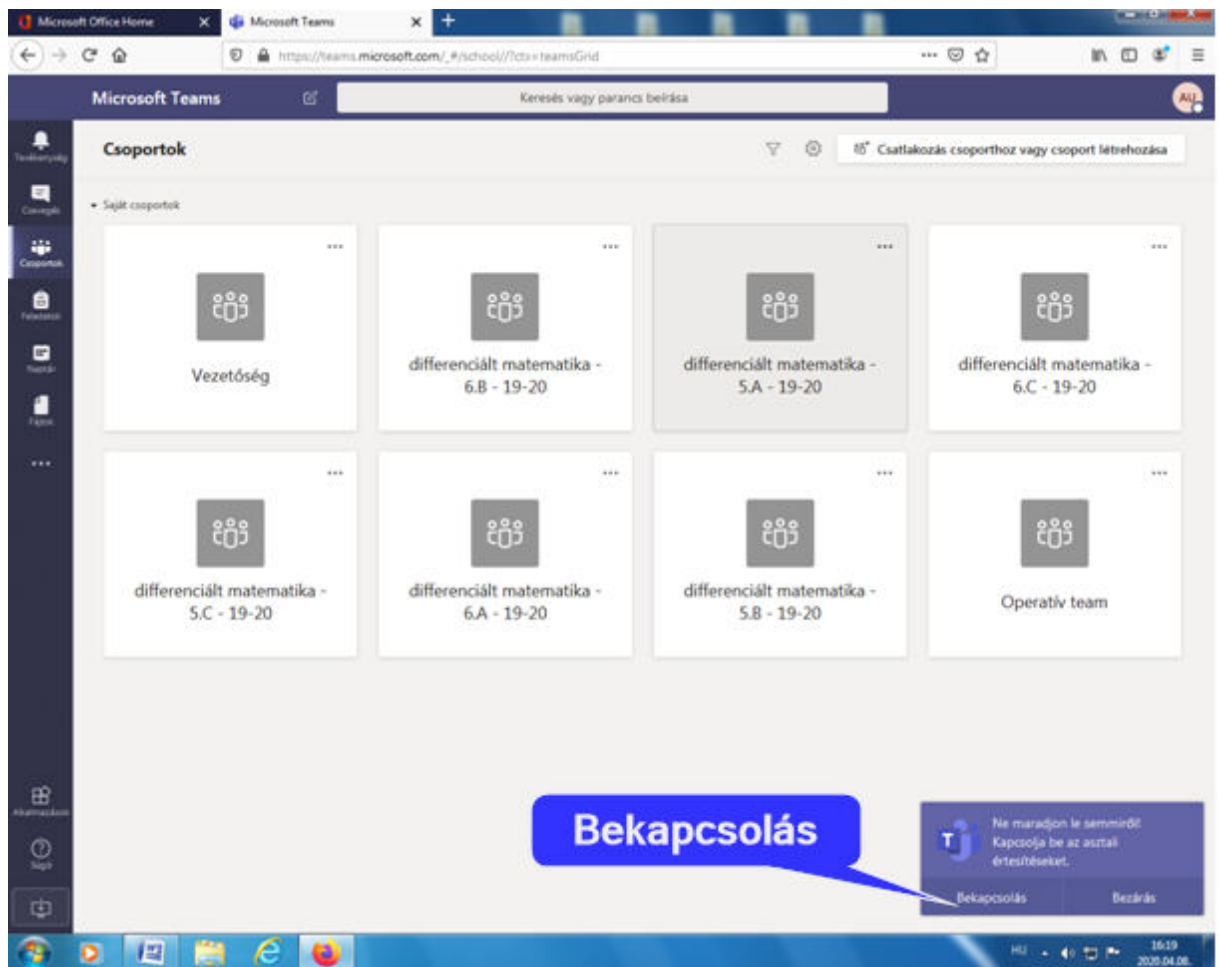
Microsoft Office Home
Microsoft Teams
https://teams.microsoft.com/_#/school//?ctx=teamsGrid

Microsoft Teams
Keresés vagy parancs beírása
AU

Tevékenység
Csevegés
Csoportok
Feladatok
Naptár
Fájlok
...
Alkalmazások
Súgó

Csoportok
Csatlakozás csoporthoz vagy csoport létrehozása

Saját csoportok

Vezetőség

differenciált matematika - 6.B - 19-20

differenciált matematika - 5.A - 19-20

differenciált matematika - 6.C - 19-20

differenciált matematika - 5.C - 19-20

differenciált matematika - 6.A - 19-20

differenciált matematika - 5.B - 19-20

Operatív team

Bekapcsolás

Ne maradjon le semmiről! Kapcsolja be az asztali értesítéseket.
Bekapcsolás
Bezárás

HU
16:19
2020.04.08.